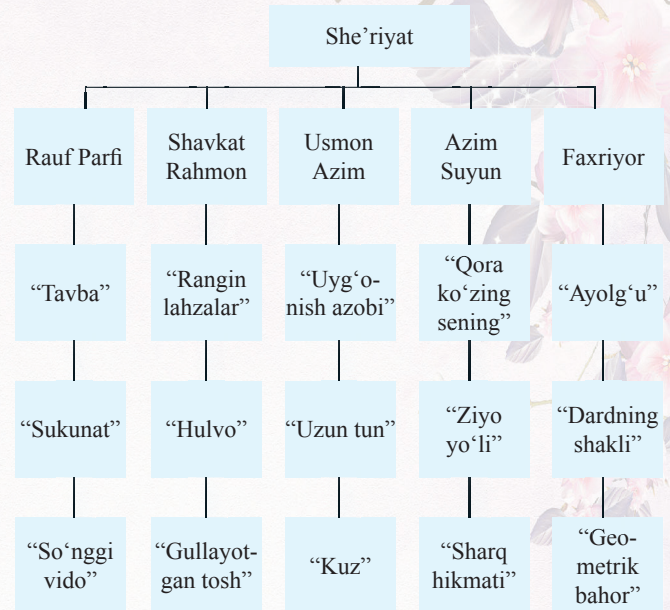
She'riyat

Rauf Parfi

"Tavba"

"Sukunat"

"So'nggi vido"

Shavkat Rahmon

"Rangin lahzalar"

"Hulvo"

"Gullayotgan tosh"

Usmon Azim

"Uyg'onish azobi"

"Uzun tun"

"Kuz"

Azim Suyun

"Qora ko'zing sening"

"Ziyo yo'li"

"Sharq hikmati"

Faxriyor

"Ayolg'u"

"Dardning shakli"

"Geometrik bahor"